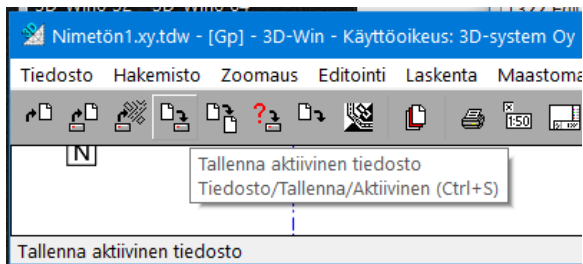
Nimetön1.xy.tdw - [Gp] - 3D-Win - Käyttöoikeus: 3D-system Oy

Tiedosto Hakemisto Zoomaus Editointi Laskenta Maastoma

?

1:50

N

Tallenna aktiivinen tiedosto
Tiedosto/Tallenna/Aktiivinen (Ctrl+S)

Tallenna aktiivinen tiedosto